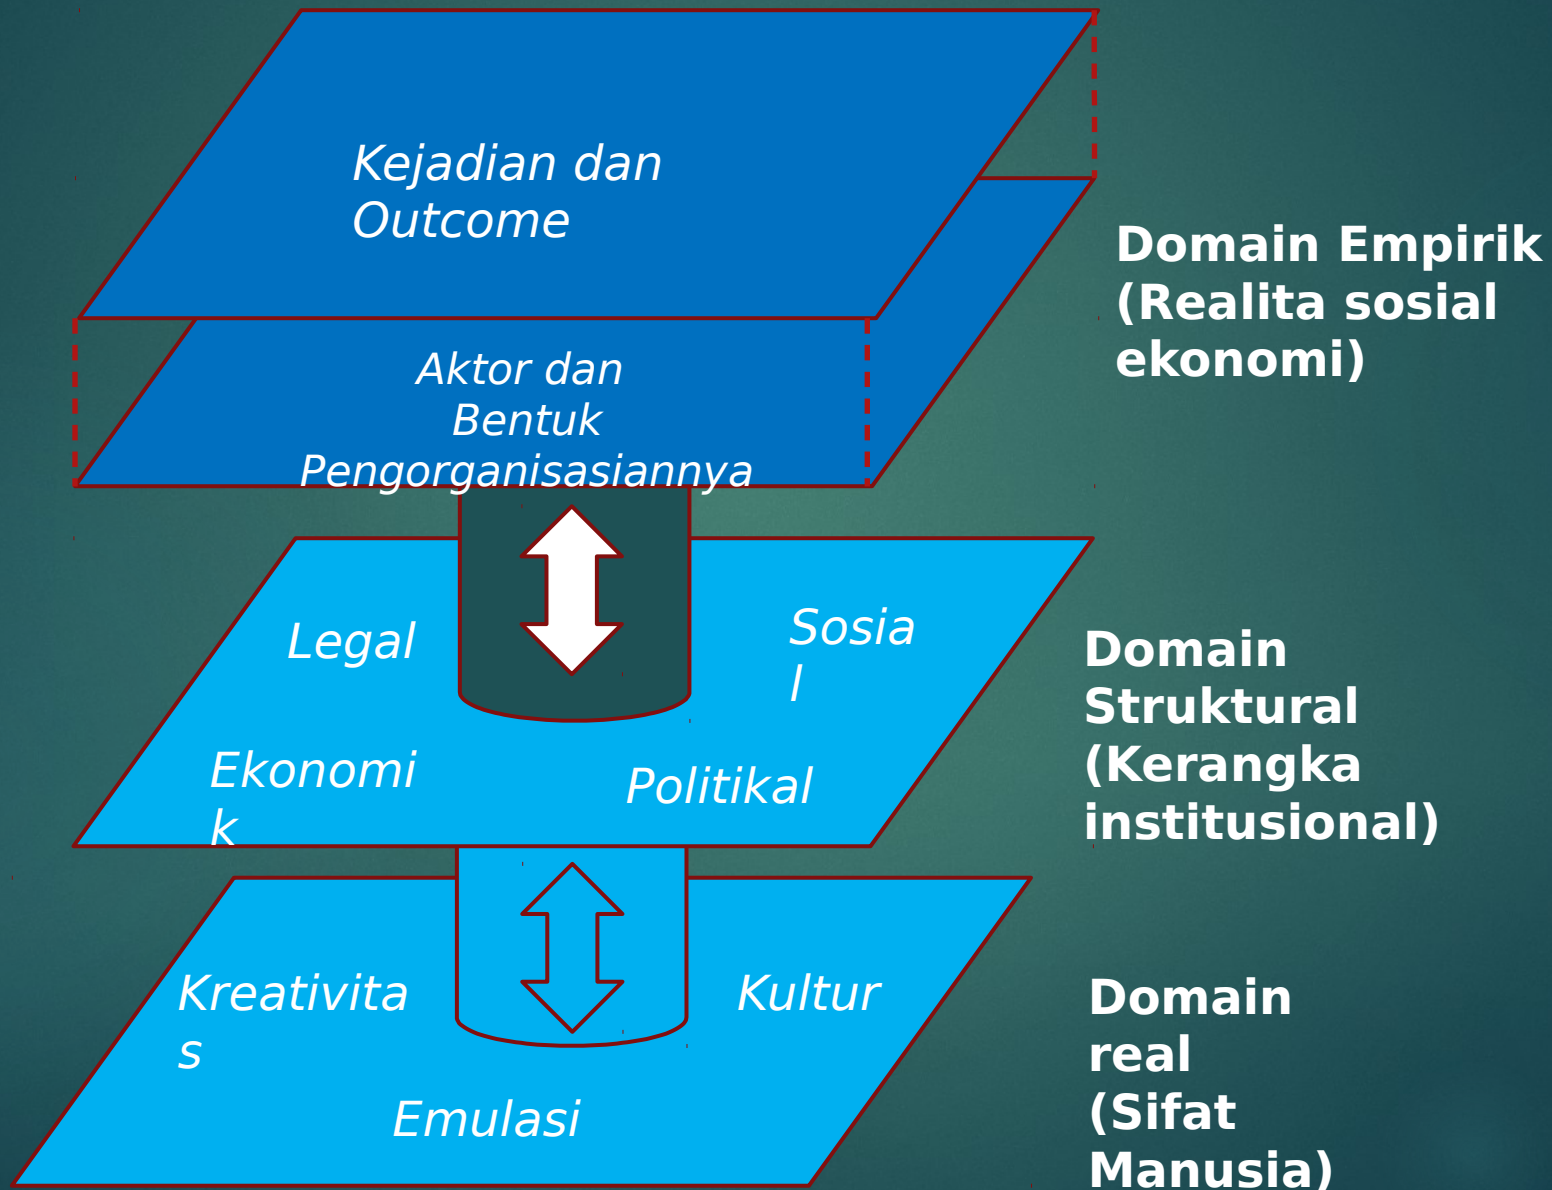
Kejadian dan Outcome

Aktor dan Bentuk Pengorganisasiannya

Domain Empirik (Realita sosial ekonomi)

Legal

Sosia l

Ekonomi k

Politikal

Domain Struktural (Kerangka institusional)

Kreativita s

Kultur

Emulasi

Domain real (Sifat Manusia)